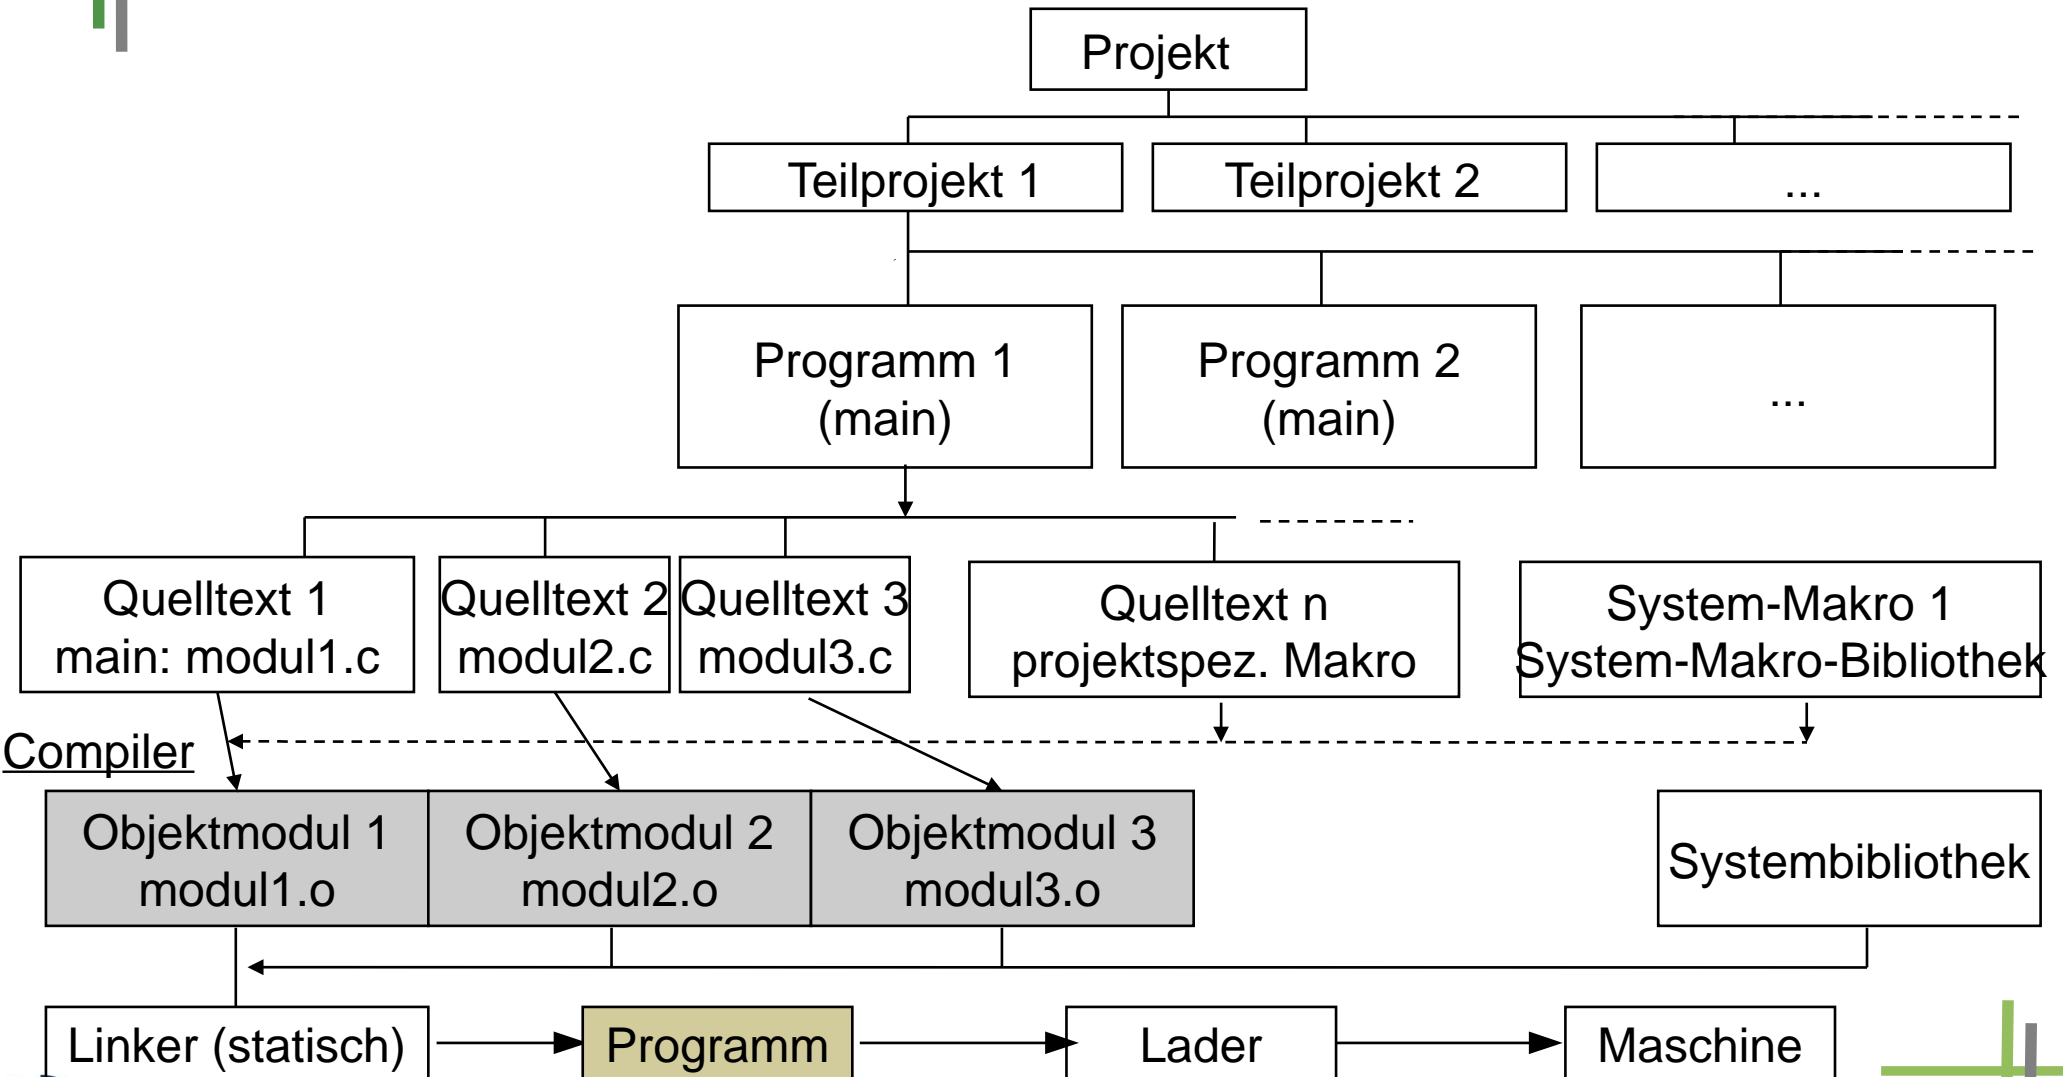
Projekt

Teilprojekt 1

Teilprojekt 2

...

Programm 1
(main)

Programm 2
(main)

...

Quelltext 1
main: modul1.c

Quelltext 2
modul2.c

Quelltext 3
modul3.c

Quelltext n
projektspez. Makro

System-Makro 1
System-Makro-Bibliothek

Compiler

Objektmodul 1
modul1.o

Objektmodul 2
modul2.o

Objektmodul 3
modul3.o

Systembibliothek

Linker (statisch)

Programm

Lader

Maschine